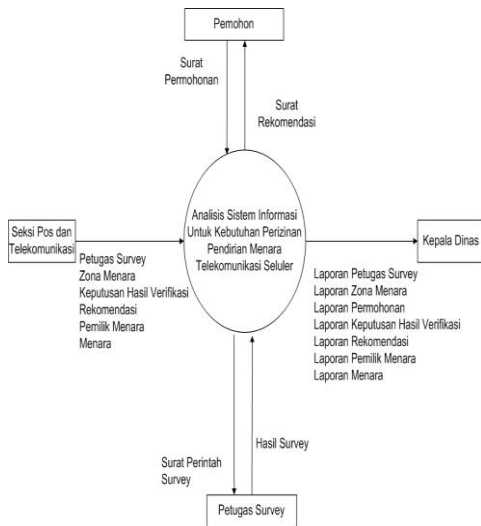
Pemohon

Surat Permohonan

Surat Rekomendasi

Seksi Pos dan Telekomunikasi

Analisis Sistem Informasi Untuk Kebutuhan Perizinan Pendirian Menara Telekomunikasi Seluler

Kepala Dinas

Petugas Survey
Zona Menara
Keputusan Hasil Verifikasi
Rekomendasi
Pemilik Menara
Menara

Laporan Petugas Survey
Laporan Zona Menara
Laporan Permohonan
Laporan Keputusan Hasil Verifikasi
Laporan Rekomendasi
Laporan Pemilik Menara
Laporan Menara

Surat Perintah Survey

Hasil Survey

Petugas Survey